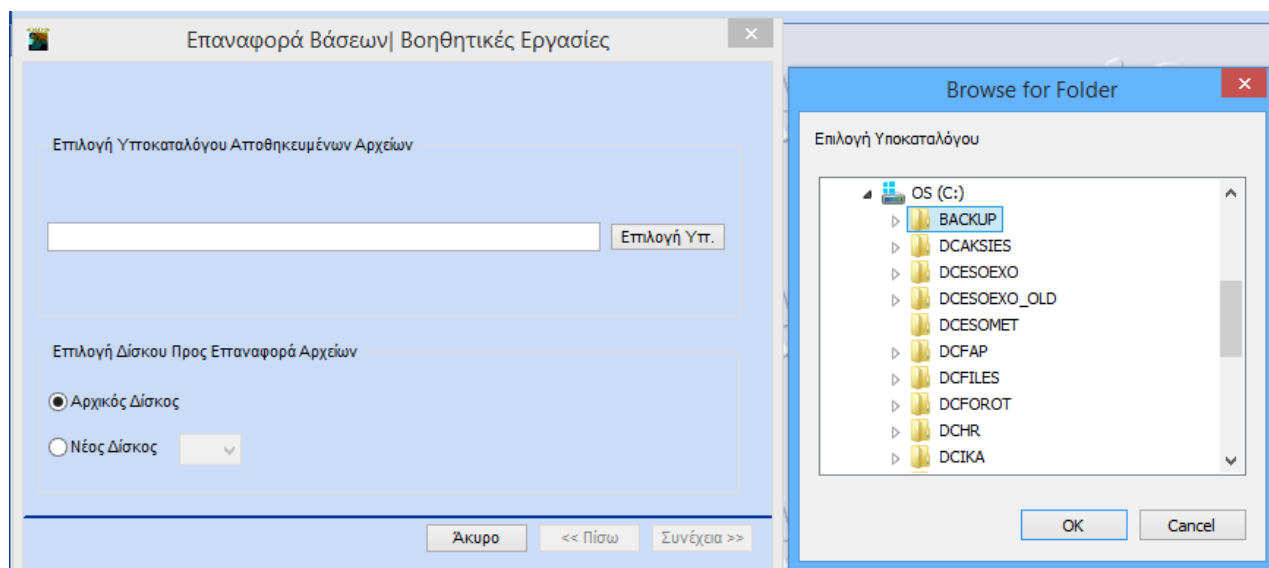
Επαναφορά Βάσεων| Βοηθητικές Εργασίες

Επιλογή Υποκαταλόγου Αποθηκευμένων Αρχείων

Επιλογή Υπ.

Επιλογή Δίσκου Προς Επαναφορά Αρχείων

Αρχικός Δίσκος

Νέος Δίσκος

Άκυρο
<< Πίσω
Συνέχεια >>

Browse for Folder

Επιλογή Υποκαταλόγου

OS (C:)
BACKUP
DCAKSIES
DCESOEXO
DCESOEXO_OLD
DCESOMET
DCFAP
DCFILES
DCFOROT
DCHR
DCIKA

OK
Cancel